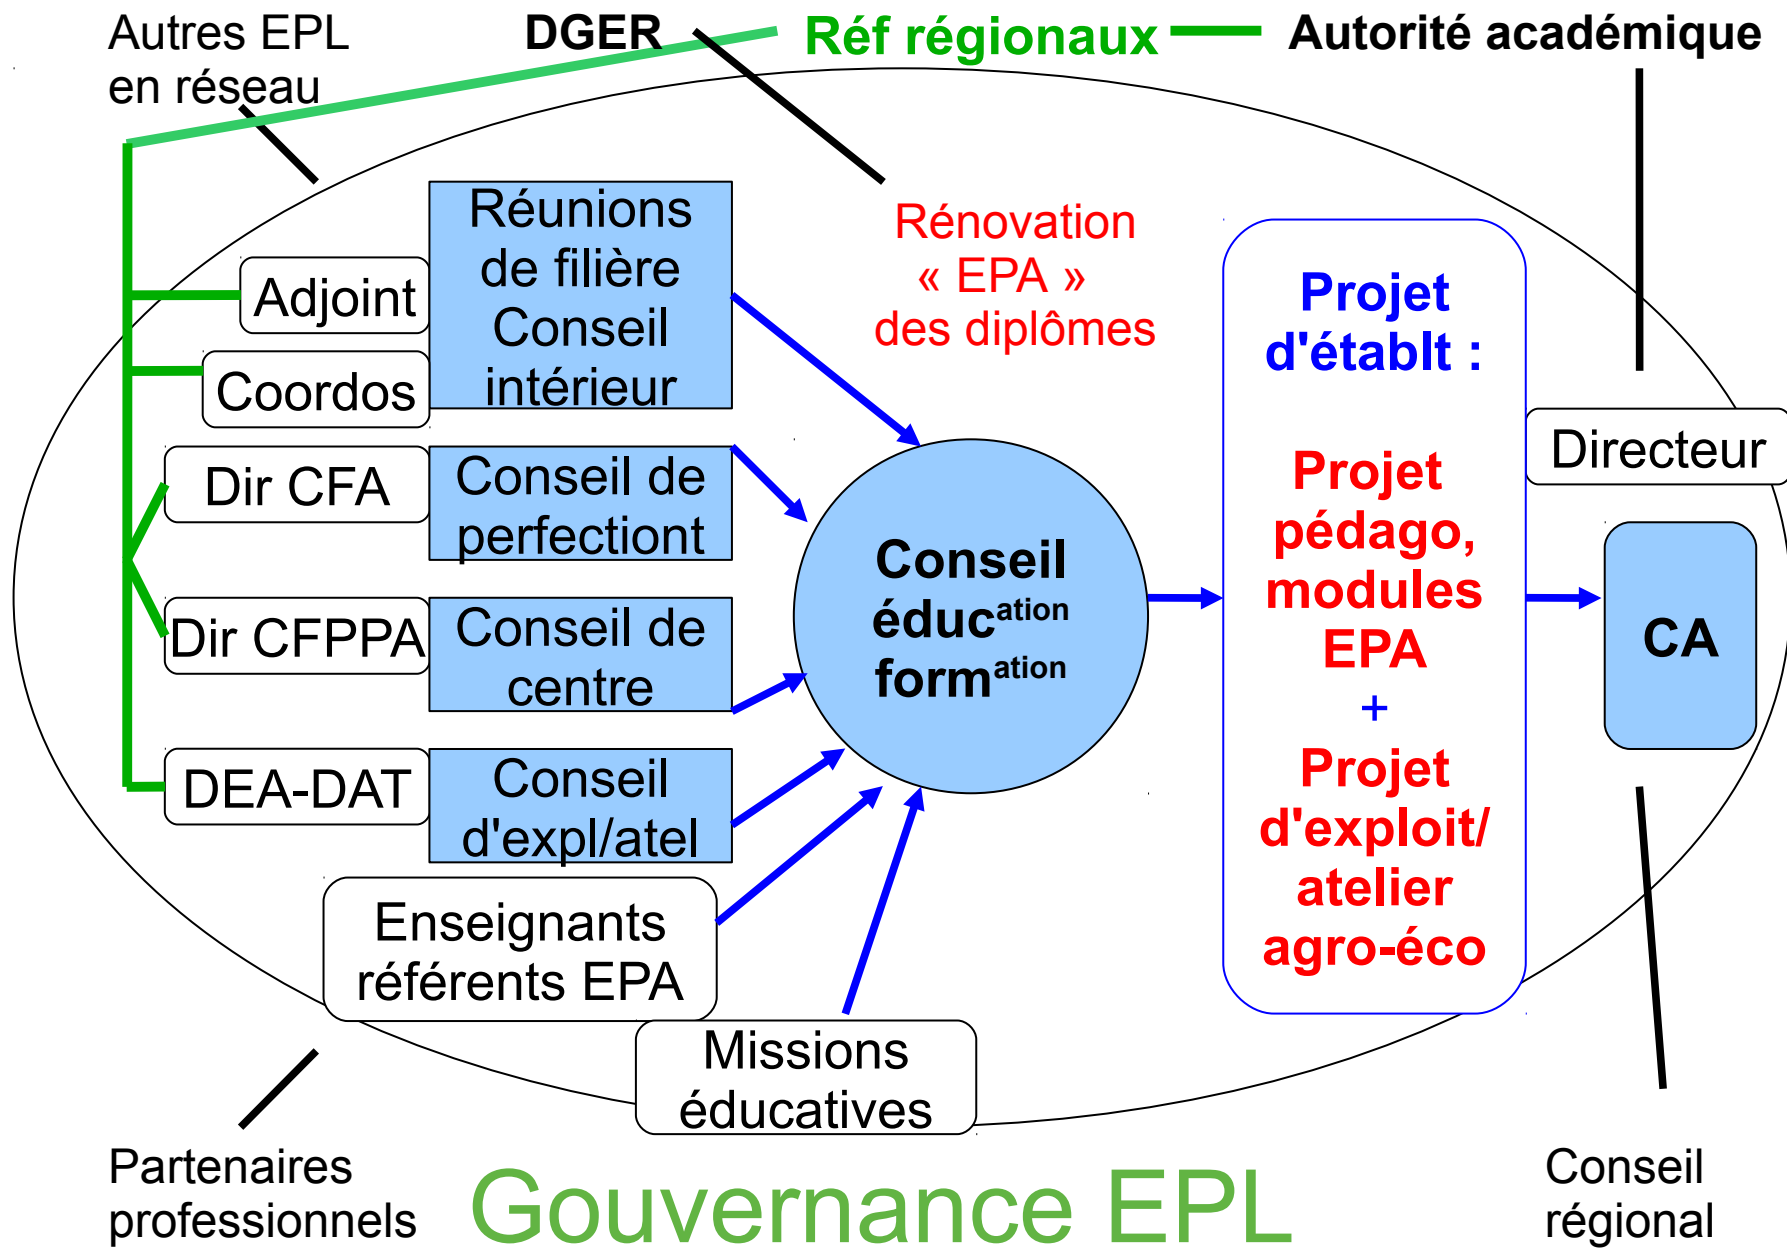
Autres EPL en réseau

DGER

Réf régionaux

Autorité académique

Adjoint

Coordos

Réunions de filière Conseil intérieur

Rénovation « EPA » des diplômes

Projet d'établt :

Projet pédago, modules EPA + Projet d'exploit/ atelier agro-éco

Directeur

Dir CFA

Conseil de perfectiont

Conseil éduc$^{ation}$ form$^{ation}$

CA

Dir CFPPA

Conseil de centre

DEA-DAT

Conseil d'expl/atel

Enseignants référents EPA

Missions éducatives

Partenaires professionnels

Gouvernance EPL

Conseil régional